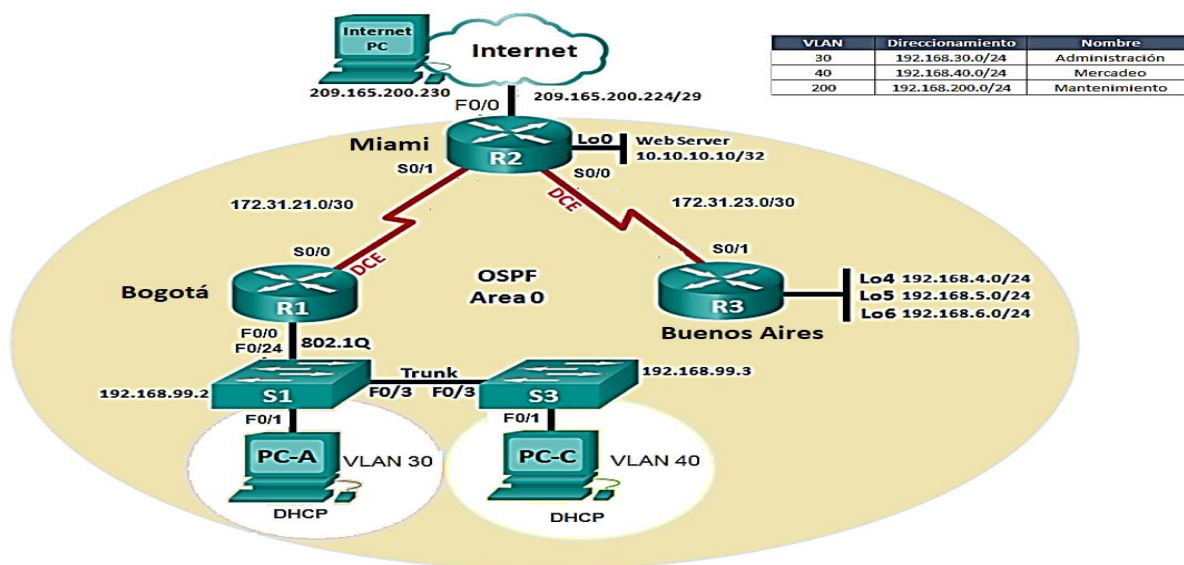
Internet PC
Internet
209.165.200.230
F0/0
209.165.200.224/29

| VLAN | Direccionamiento | Nombre |
|---|---|---|
| 30 | 192.168.30.0/24 | Administración |
| 40 | 192.168.40.0/24 | Mercadeo |
| 200 | 192.168.200.0/24 | Mantenimiento |

Miami
R2
Lo0
Web Server
10.10.10.10/32
S0/1
S0/0
DCE
172.31.21.0/30
172.31.23.0/30
S0/0
S0/1
DCE
OSPF
Area 0
Bogotá
R1
R3
Lo4 192.168.4.0/24
Lo5 192.168.5.0/24
Lo6 192.168.6.0/24
Buenos Aires
F0/0
F0/24
802.1Q
Trunk
192.168.99.2
S1
F0/3
F0/3
S3
192.168.99.3
F0/1
F0/1
PC-A
VLAN 30
PC-C
VLAN 40
DHCP
DHCP